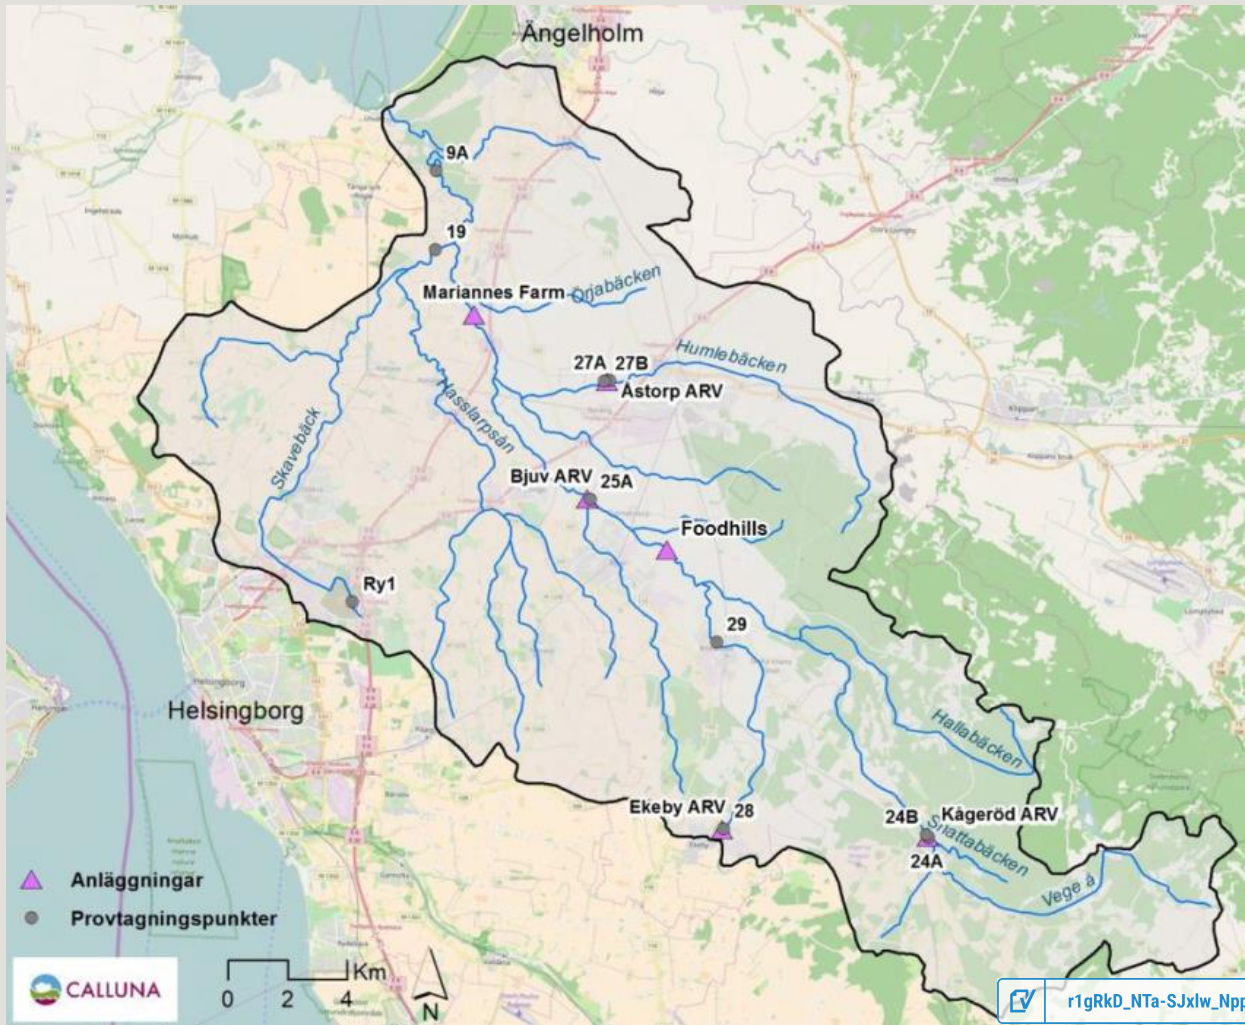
Ängelholm

9A

19

Mariannes Farm

Örjabäcken

27A 27B

Humlebäcken

Åstorp ARV

Skavebäck

Hasslarpsån

Bjuv ARV 25A

Foodhills

Ry1

29

Helsingborg

Hallabäcken

Ekeby ARV 28

24B Kågeröd ARV

Snättabäcken

24A

Vege å

Anläggningar

Provtagningspunkter

CALLUNA

0 2 4 Km

N

r1gRkD_NTa-SJxlw_Npp